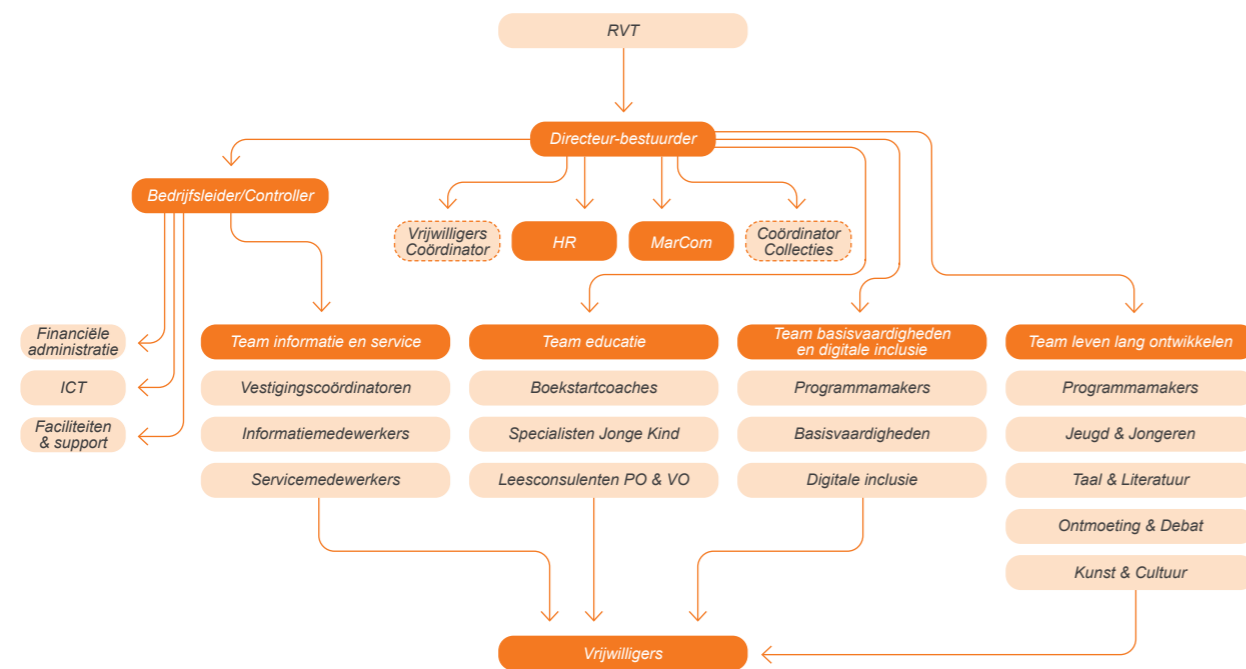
RVT

Directeur-bestuurder

Bedrijfsleider/Controller

Vrijwilligers Coördinator

HR

MarCom

Coördinator Collecties

Financiële administratie

ICT

Faciliteiten & support

Team informatie en service

Vestigingscoördinatoren

Informatiemedewerkers

Servicemedewerkers

Team educatie

Boekstartcoaches

Specialisten Jonge Kind

Leesconsulenten PO & VO

Team basisvaardigheden en digitale inclusie

Programmamakers

Basisvaardigheden

Digitale inclusie

Team leven lang ontwikkelen

Programmamakers

Jeugd & Jongeren

Taal & Literatuur

Ontmoeting & Debat

Kunst & Cultuur

Vrijwilligers